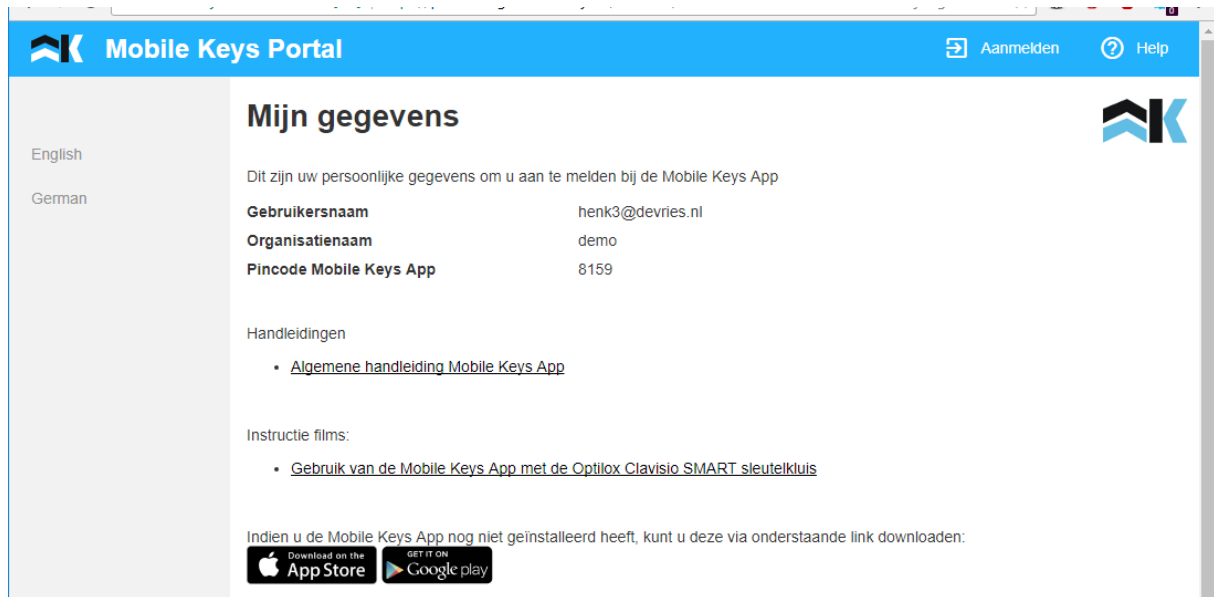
Mobile Keys Portal

Aanmelden

Help

English

German

Mijn gegevens

Dit zijn uw persoonlijke gegevens om u aan te melden bij de Mobile Keys App

| | |
|---|---|
| **Gebruikersnaam** | henk3@devries.nl |
| **Organisatienaam** | demo |
| **Pincode Mobile Keys App** | 8159 |

Handleidingen

- Algemene handleiding Mobile Keys App

Instructie films:

- Gebruik van de Mobile Keys App met de Optilox Clavisio SMART sleutelkluis

Indien u de Mobile Keys App nog niet geïnstalleerd heeft, kunt u deze via onderstaande link downloaden:

Download on the App Store

GET IT ON Google play